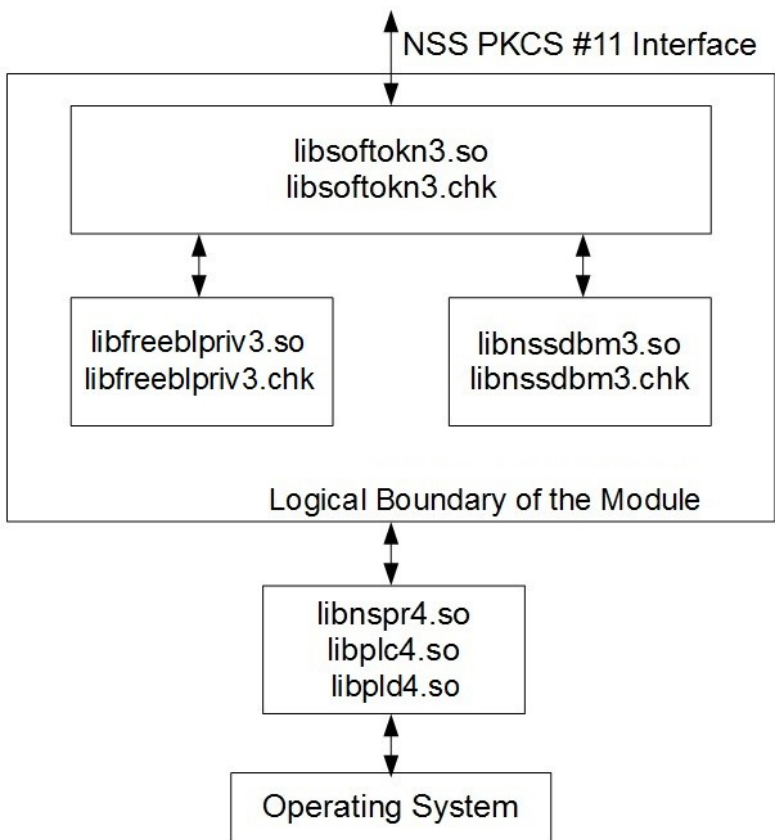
NSS PKCS #11 Interface

libsoftokn3.so
libsoftokn3.chk

libfreeblpriv3.so
libfreeblpriv3.chk

libnssdbm3.so
libnssdbm3.chk

Logical Boundary of the Module

libnspr4.so
libplc4.so
libpld4.so

Operating System